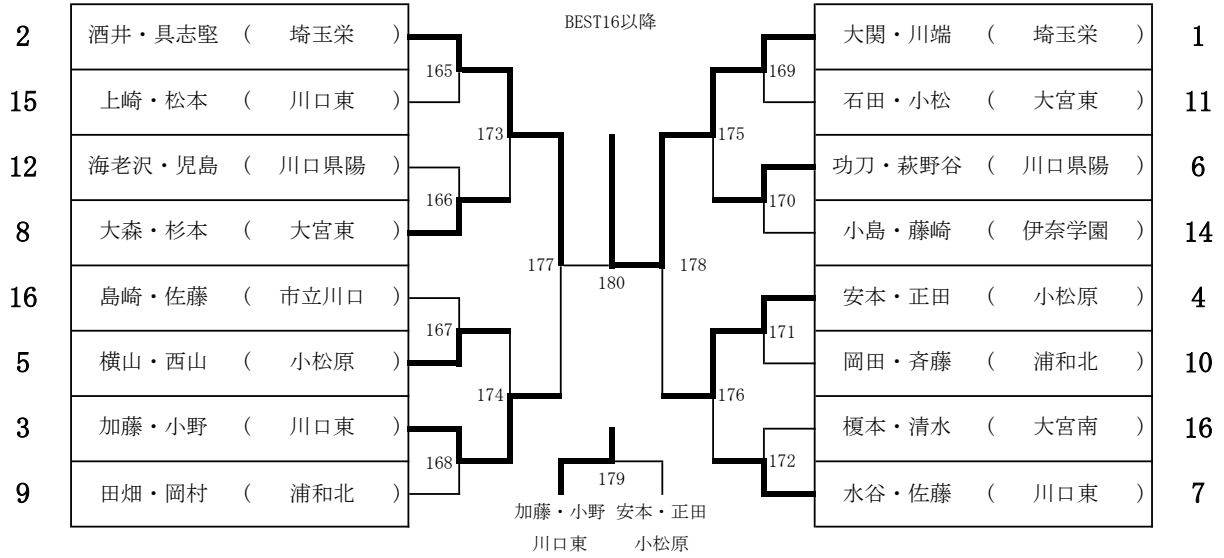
BEST16以降

| | | |
|---|---|---|
| 2 | 酒井・具志堅 | ( 埼玉栄 ) |
| 15 | 上崎・松本 | ( 川口東 ) |
| 12 | 海老沢・児島 | ( 川口県陽 ) |
| 8 | 大森・杉本 | ( 大宮東 ) |
| 16 | 島崎・佐藤 | ( 市立川口 ) |
| 5 | 横山・西山 | ( 小松原 ) |
| 3 | 加藤・小野 | ( 川口東 ) |
| 9 | 田畑・岡村 | ( 浦和北 ) |

| | | |
|---|---|---|
| 大関・川端 | ( 埼玉栄 ) | 1 |
| 石田・小松 | ( 大宮東 ) | 11 |
| 功刀・萩野谷 | ( 川口県陽 ) | 6 |
| 小島・藤崎 | ( 伊奈学園 ) | 14 |
| 安本・正田 | ( 小松原 ) | 4 |
| 岡田・斉藤 | ( 浦和北 ) | 10 |
| 榎本・清水 | ( 大宮南 ) | 16 |
| 水谷・佐藤 | ( 川口東 ) | 7 |

165
173
166
177
180
178
167
174
168
169
175
170
171
176
172
179

加藤・小野 安本・正田
川口東 小松原